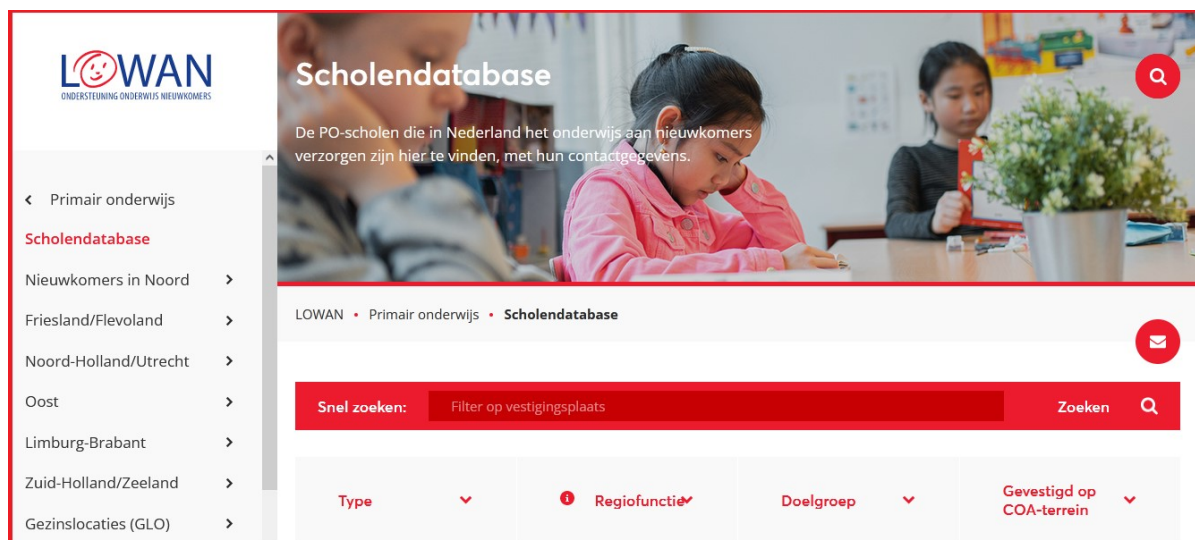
LOWAN
ONDERSTEUNING ONDERWIJS NIEUWKOMERS

Primair onderwijs
Scholendatabase
Nieuwkomers in Noord
Friesland/Flevoland
Noord-Holland/Utrecht
Oost
Limburg-Brabant
Zuid-Holland/Zeeland
Gezinslocaties (GLO)

Scholendatabase

De PO-scholen die in Nederland het onderwijs aan nieuwkomers verzorgen zijn hier te vinden, met hun contactgegevens.

LOWAN • Primair onderwijs • Scholendatabase

Snel zoeken: Filter op vestigingsplaats Zoeken

Type
Regiofunctie
Doelgroep
Gevestigd op COA-terrein